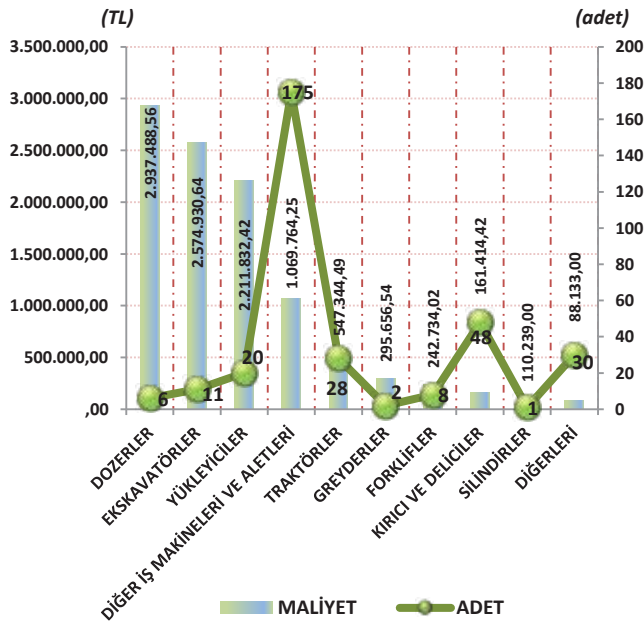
(TL)

(adet)

3.500.000,00
3.000.000,00
2.500.000,00
2.000.000,00
1.500.000,00
1.000.000,00
500.000,00
,00

200
180
160
140
120
100
80
60
40
20
0

2.937.488,56
2.574.930,64
2.211.832,42
1.069.764,25
547.344,49
295.656,54
242.734,02
161.414,42
110.239,00
88.133,00

6
11
20
175
28
2
8
48
1
30

DOZERLER
EKSKAVATÖRLER
YÜKLEYİCİLER
DİĞER İŞ MAKİNELERİ VE ALETLERİ
TRAKTÖRLER
GREYDERLER
FORKLİFLER
KIRICI VE DELİCİLER
SİLİNDİRLER
DİĞERLERİ

MALİYET
ADET